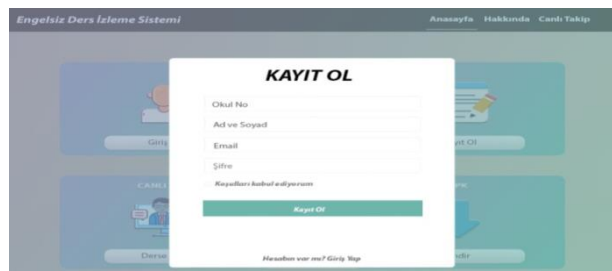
Engelsiz Ders İzleme Sistemi

Anasayfa Hakkında Canlı Takip

KAYIT OL

Okul No

Ad ve Soyad

Email

Şifre

Koşulları kabul ediyorum

Kayıt Ol

Hesabın var mı? Giriş Yap

Giriş

Kayıt Ol

CANLI

Derse

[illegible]dir